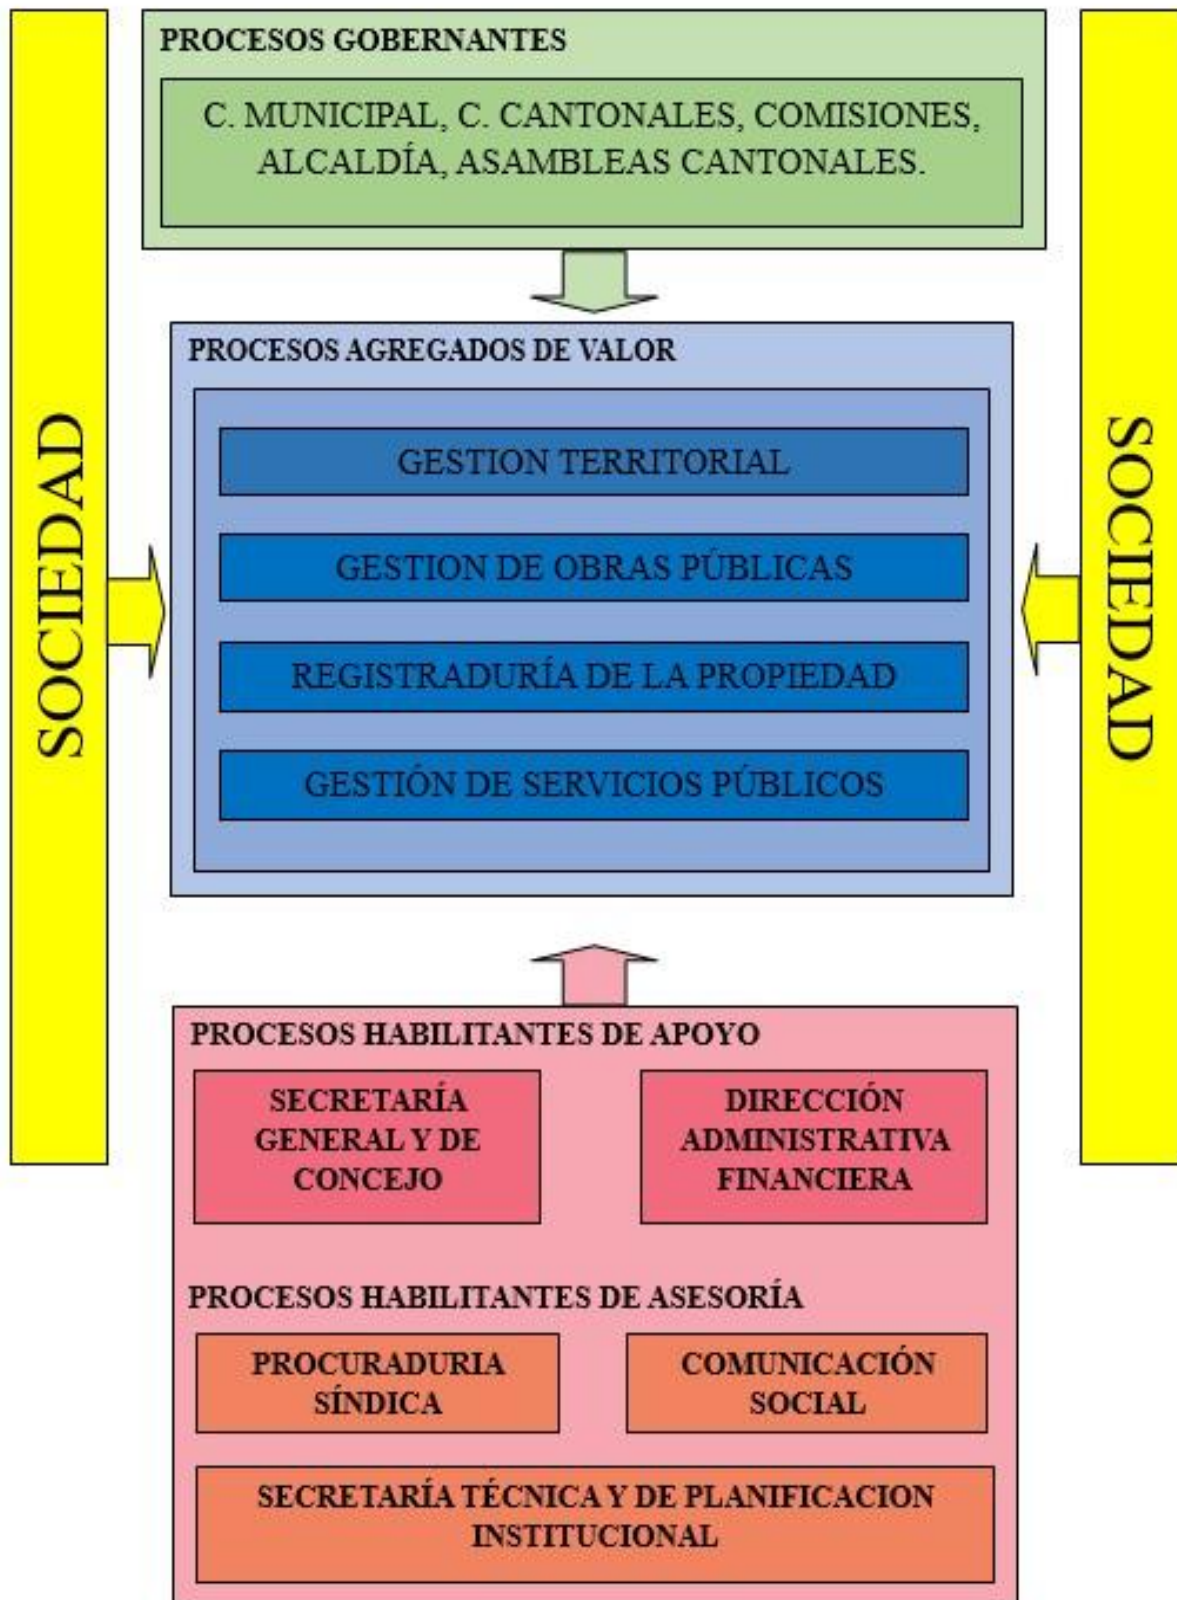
SOCIEDAD

PROCESOS GOBERNANTES

C. MUNICIPAL, C. CANTONALES, COMISIONES, ALCALDÍA, ASAMBLEAS CANTONALES.

PROCESOS AGREGADOS DE VALOR

GESTION TERRITORIAL

GESTION DE OBRAS PÚBLICAS

REGISTRADURÍA DE LA PROPIEDAD

GESTIÓN DE SERVICIOS PÚBLICOS

SOCIEDAD

PROCESOS HABILITANTES DE APOYO

SECRETARÍA GENERAL Y DE CONCEJO

DIRECCIÓN ADMINISTRATIVA FINANCIERA

PROCESOS HABILITANTES DE ASESORÍA

PROCURADURIA SÍNDICA

COMUNICACIÓN SOCIAL

SECRETARÍA TÉCNICA Y DE PLANIFICACION INSTITUCIONAL